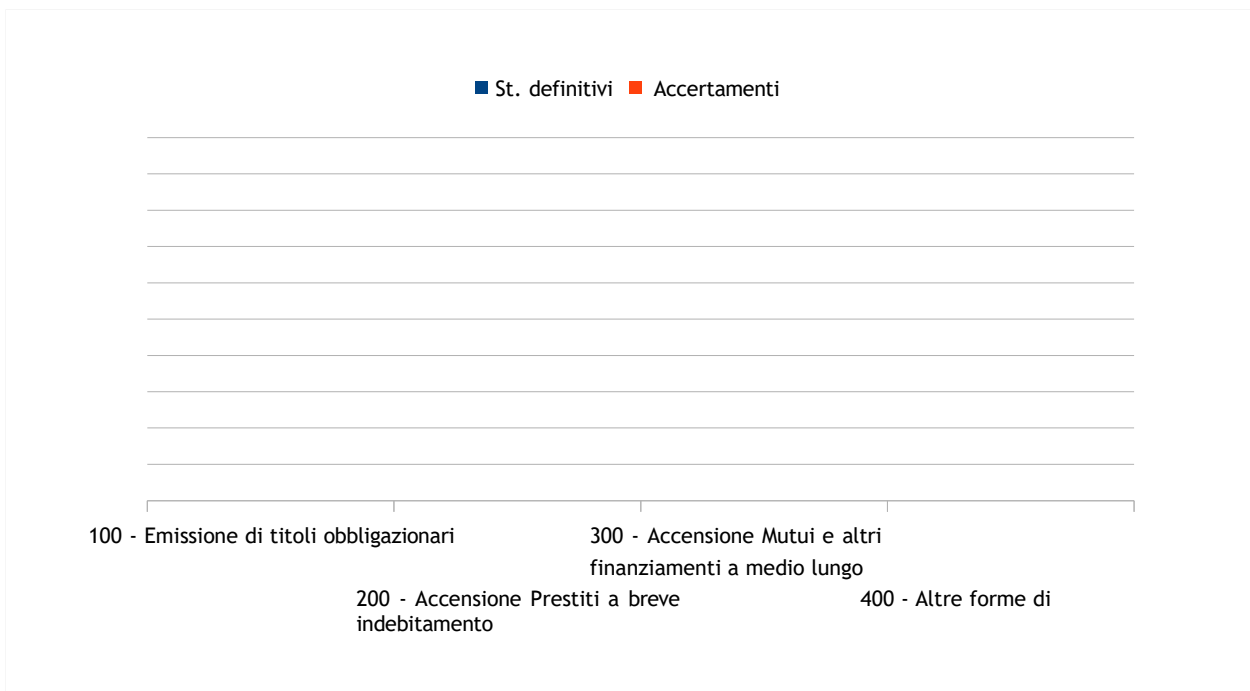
St. definitivi Accertamenti

100 - Emissione di titoli obbligazionari

300 - Accensione Mutui e altri finanziamenti a medio lungo

200 - Accensione Prestiti a breve indebitamento

400 - Altre forme di